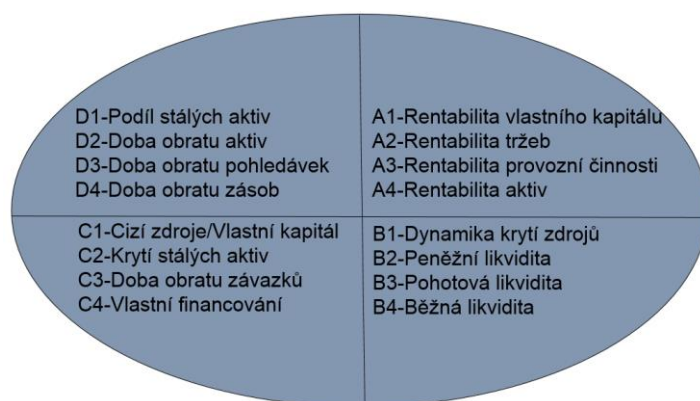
D1-Podíl stálých aktiv
D2-Doba obratu aktiv
D3-Doba obratu pohledávek
D4-Doba obratu zásob

A1-Rentabilita vlastního kapitálu
A2-Rentabilita tržeb
A3-Rentabilita provozní činnosti
A4-Rentabilita aktiv

C1-Cizí zdroje/Vlastní kapitál
C2-Krytí stálých aktiv
C3-Doba obratu závazků
C4-Vlastní financování

B1-Dynamika krytí zdrojů
B2-Peněžní likvidita
B3-Pohotová likvidita
B4-Běžná likvidita